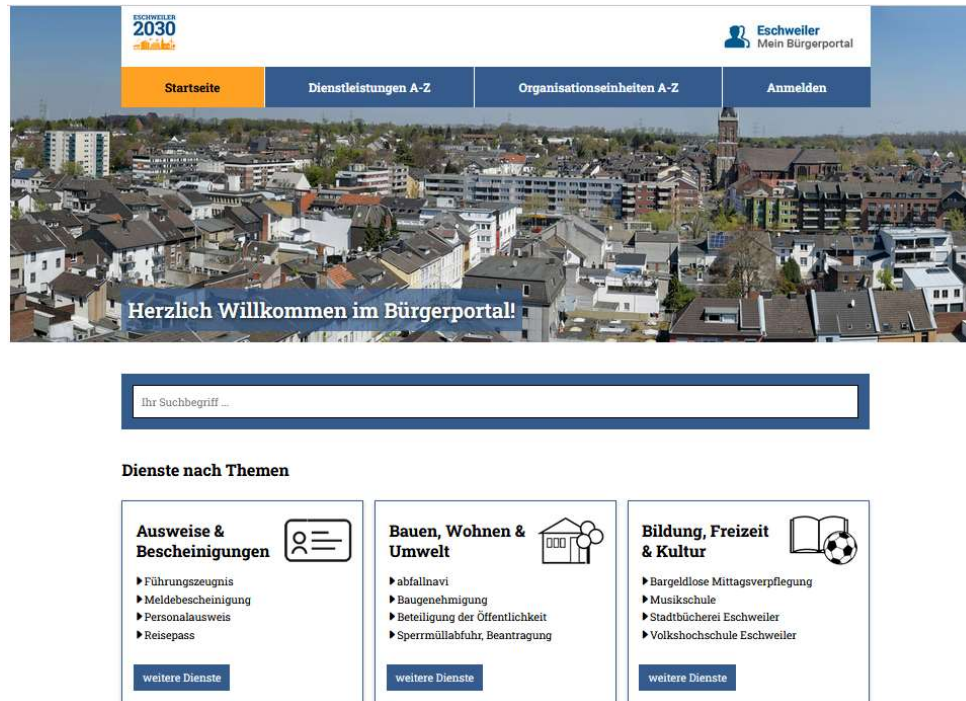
ESCHWEILER
2030

Eschweiler
Mein Bürgerportal

Startseite
Dienstleistungen A-Z
Organisationseinheiten A-Z
Anmelden

Herzlich Willkommen im Bürgerportal!

Ihr Suchbegriff ...

Dienste nach Themen

Ausweise & Bescheinigungen
▸Führungszeugnis
▸Meldebescheinigung
▸Personalausweis
▸Reisepass
weitere Dienste

Bauen, Wohnen & Umwelt
▸abfallnavi
▸Baugenehmigung
▸Beteiligung der Öffentlichkeit
▸Sperrmüllabfuhr, Beantragung
weitere Dienste

Bildung, Freizeit & Kultur
▸Bargeldlose Mittagsverpflegung
▸Musikschule
▸Stadtbücherei Eschweiler
▸Volkshochschule Eschweiler
weitere Dienste